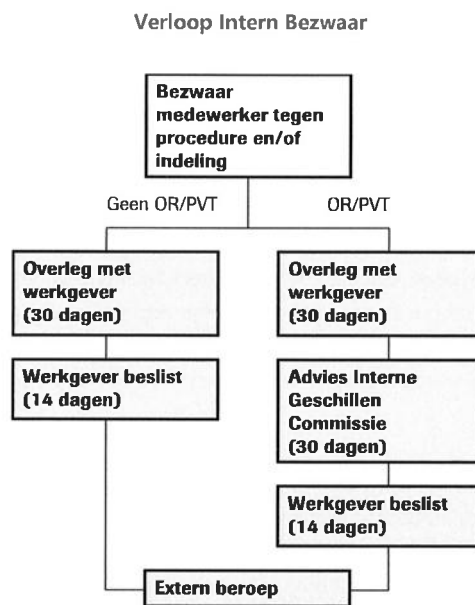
Verloop Intern Bezwaar

Bezwaar medewerker tegen procedure en/of indeling

Geen OR/PVT

OR/PVT

Overleg met werkgever (30 dagen)

Werkgever beslist (14 dagen)

Overleg met werkgever (30 dagen)

Advies Interne Geschillen Commissie (30 dagen)

Werkgever beslist (14 dagen)

Extern beroep